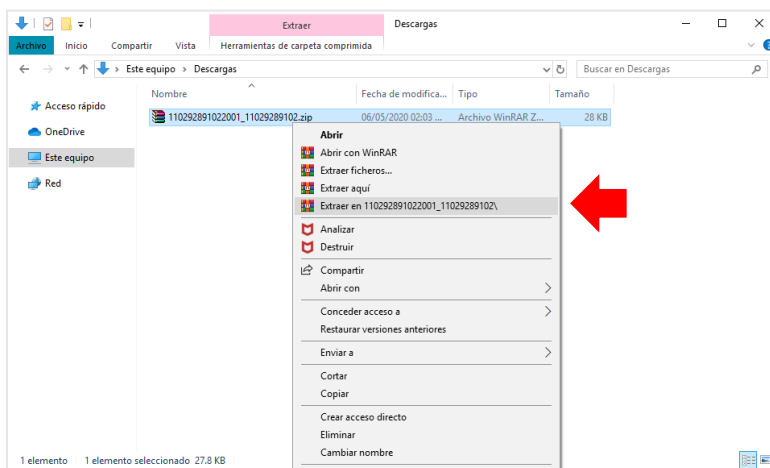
Extraer
Descargas
Archivo Inicio Compartir Vista Herramientas de carpeta comprimida
Este equipo > Descargas
Buscar en Descargas
Acceso rápido
OneDrive
Este equipo
Red

| Nombre | Fecha de modifica... | Tipo | Tamaño |
|---|---|---|---|
| 110292891022001_11029289102.zip | 06/05/2020 02:03 ... | Archivo WinRAR Z... | 28 KB |

Abrir
Abrir con WinRAR
Extraer ficheros...
Extraer aquí
Extraer en 110292891022001_11029289102\
Analizar
Destruir
Compartir
Abrir con
Conceder acceso a
Restaurar versiones anteriores
Enviar a
Cortar
Copiar
Crear acceso directo
Eliminar
Cambiar nombre

1 elemento 1 elemento seleccionado 27.8 KB